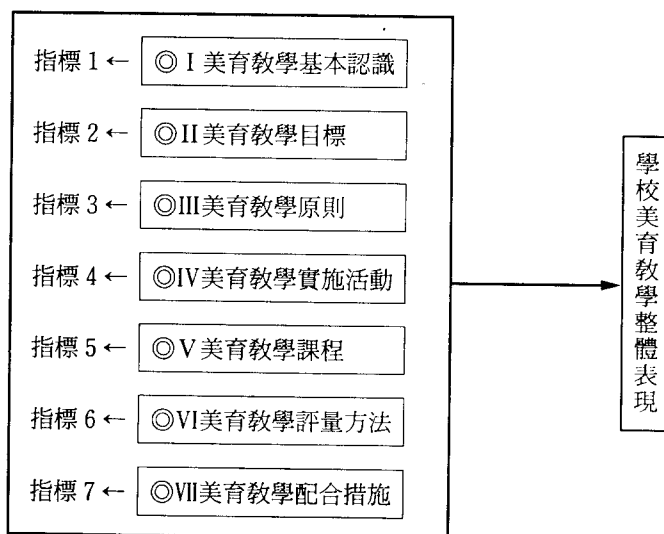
指標 1 ← ◎I 美育教學基本認識

指標 2 ← ◎II 美育教學目標

指標 3 ← ◎III 美育教學原則

指標 4 ← ◎IV 美育教學實施活動

指標 5 ← ◎V 美育教學課程

指標 6 ← ◎VI 美育教學評量方法

指標 7 ← ◎VII 美育教學配合措施

學校美育教學整體表現